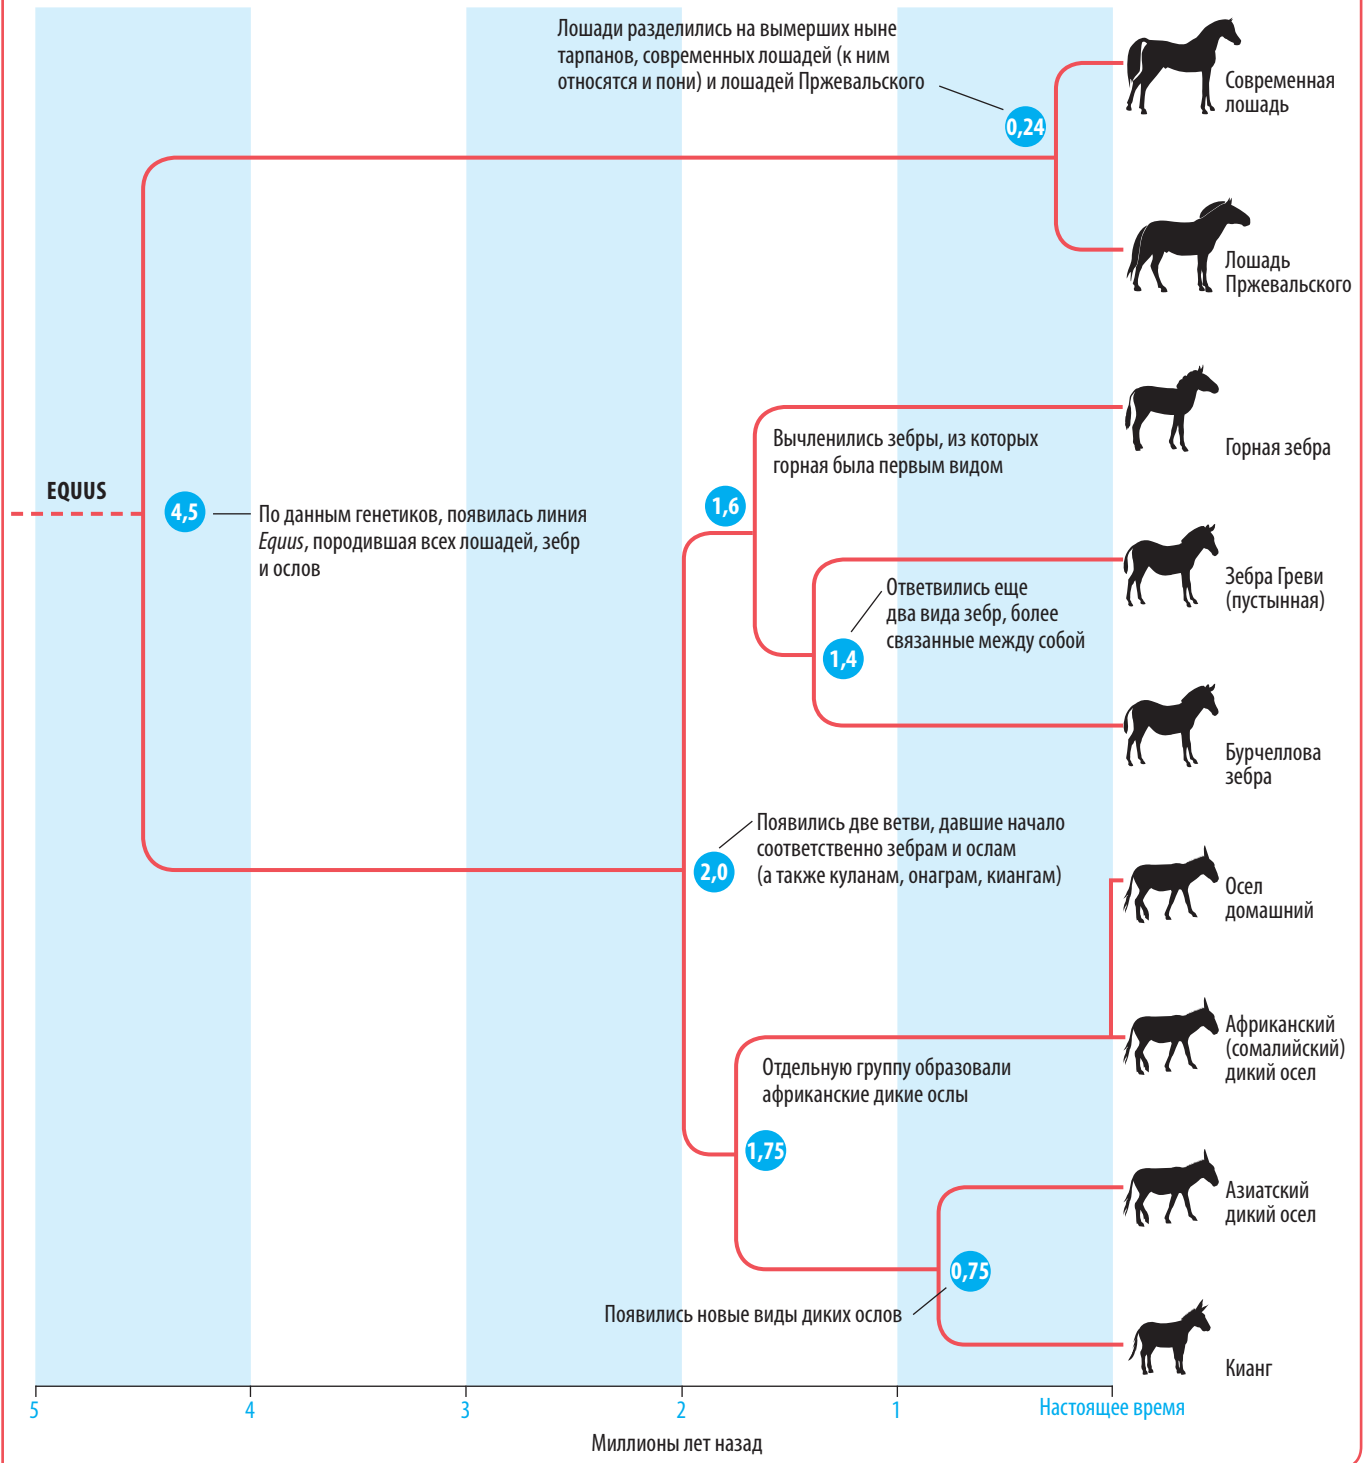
Лошади разделились на вымерших ныне тарпанов, современных лошадей (к ним относятся и пони) и лошадей Пржевальского

0,24

Современная лошадь

Лошадь Пржевальского

Горная зебра

Вычленились зебры, из которых горная была первым видом

EQUUS

4,5

По данным генетиков, появилась линия *Equus*, породившая всех лошадей, зебр и ослов

1,6

Ответвились еще два вида зебр, более связанные между собой

1,4

Зебра Греви (пустынная)

Бурчеллова зебра

Появились две ветви, давшие начало соответственно зебрам и ослам (а также куланам, онаграм, киангам)

2,0

Осел домашний

Африканский (сомалийский) дикий осел

Отдельную группу образовали африканские дикие ослы

1,75

Азиатский дикий осел

0,75

Появились новые виды диких ослов

Кианг

5 4 3 2 1 Настоящее время

Миллионы лет назад